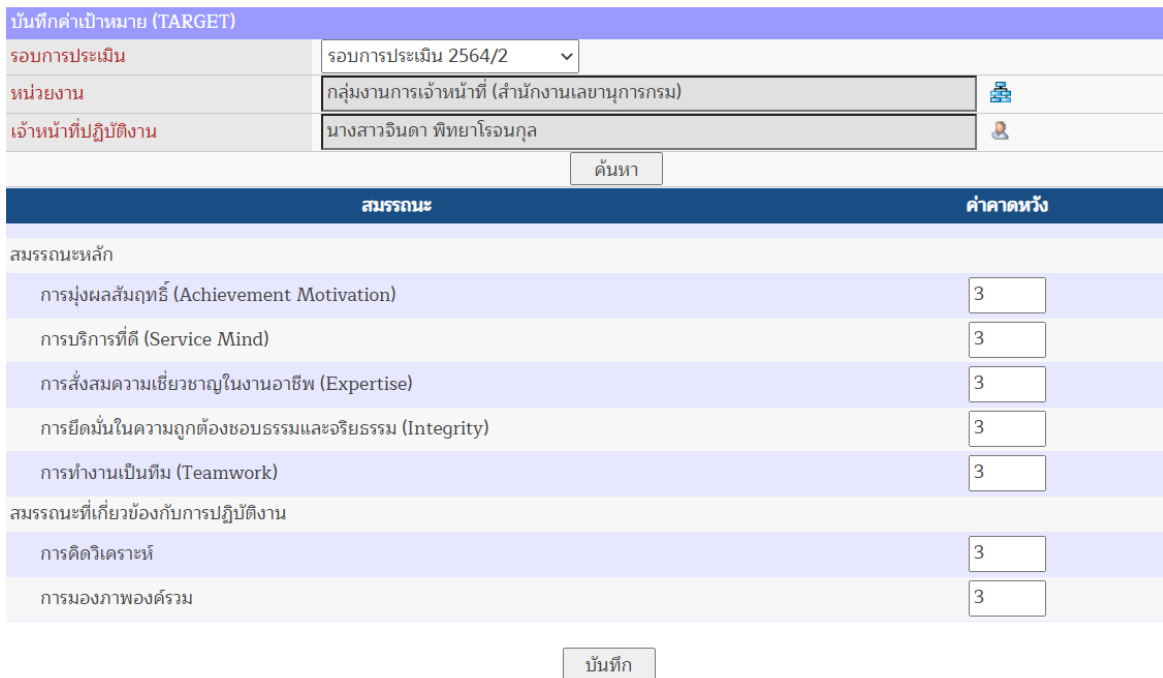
บันทึกค่าเป้าหมาย (TARGET)

| | |
|---|---|
| รอบการประเมิน | รอบการประเมิน 2564/2 |
| หน่วยงาน | กลุ่มงานการเจ้าหน้าที่ (สำนักงานเลขานุการกรม) |
| เจ้าหน้าที่ปฏิบัติงาน | นางสาวจินดา พิทยาโรจนกุล |

ค้นหา

| สมรรถนะ | ค่าคาดหวัง |
|---|---|
| สมรรถนะหลัก | |
| การมุ่งผลสัมฤทธิ์ (Achievement Motivation) | 3 |
| การบริการที่ดี (Service Mind) | 3 |
| การสั่งสมความเชี่ยวชาญในงานอาชีพ (Expertise) | 3 |
| การยึดมั่นในความถูกต้องชอบธรรมและจริยธรรม (Integrity) | 3 |
| การทำงานเป็นทีม (Teamwork) | 3 |
| สมรรถนะที่เกี่ยวข้องกับการปฏิบัติงาน | |
| การคิดวิเคราะห์ | 3 |
| การมองภาพองค์รวม | 3 |

บันทึก